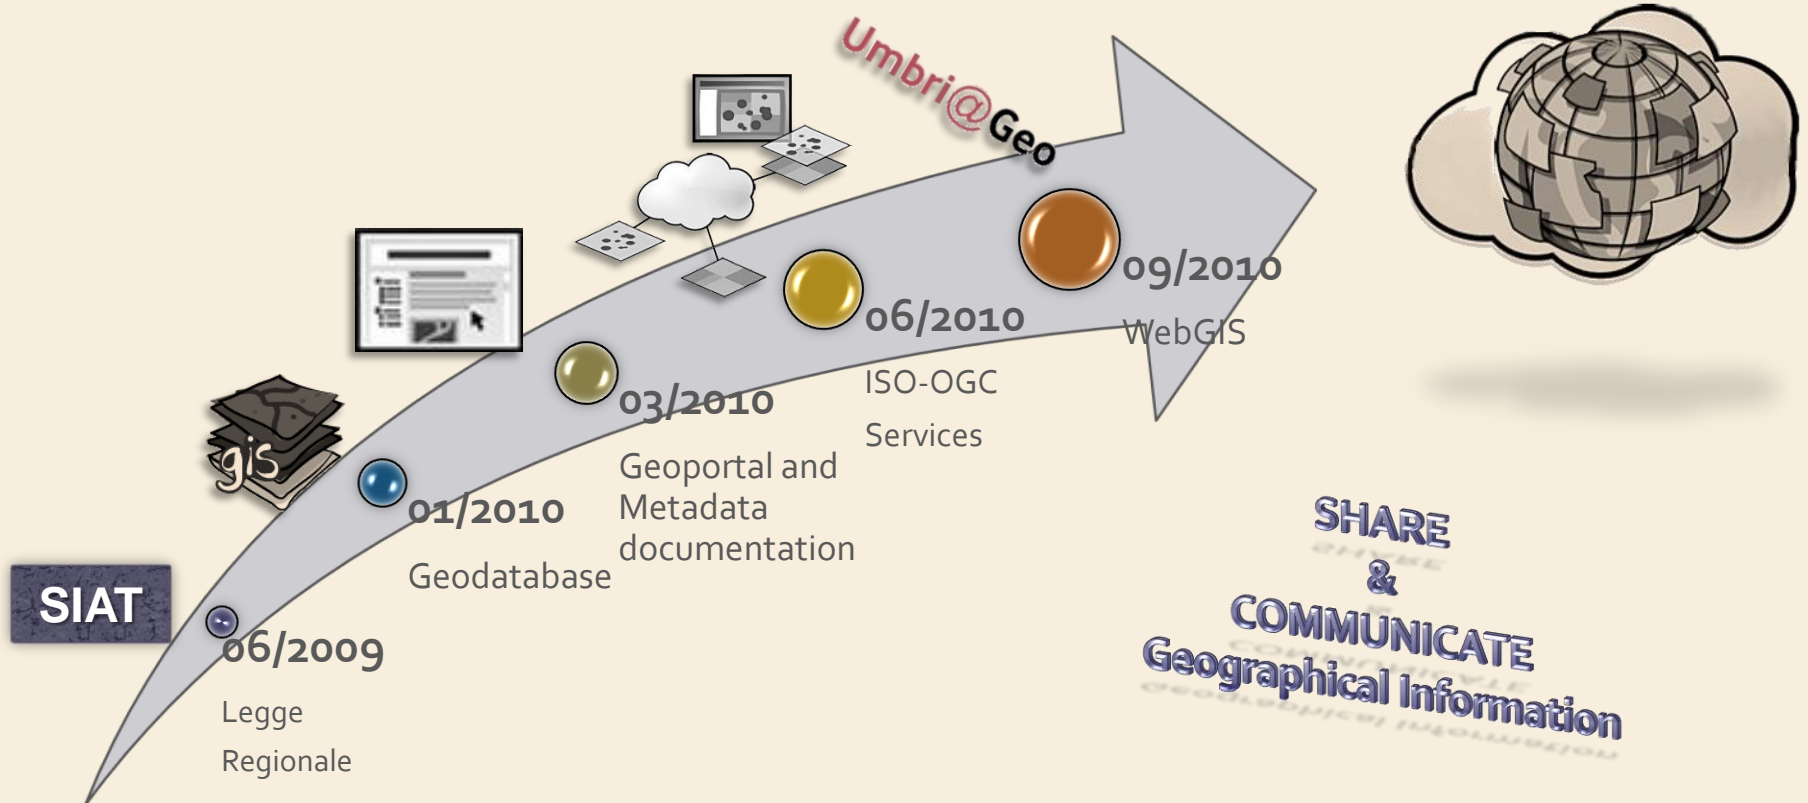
Umbri@Geo

SIAT

gis

06/2009
Legge
Regionale

01/2010
Geodatabase

03/2010
Geoportal and Metadata documentation

06/2010
ISO-OGC
Services

09/2010
WebGIS

SHARE
&
COMMUNICATE
Geographical Information